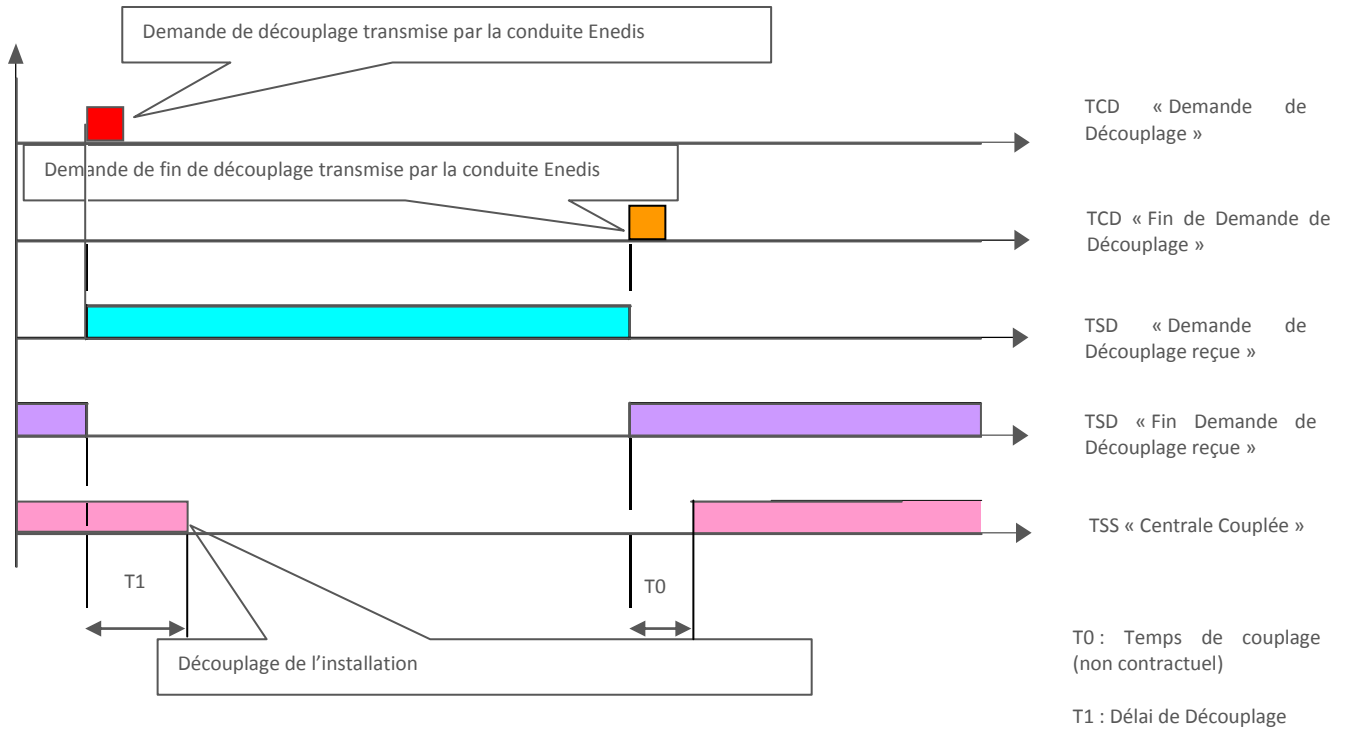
Demande de découplage transmise par la conduite Enedis

TCD « Demande de Découplage »

Demande de fin de découplage transmise par la conduite Enedis

TCD « Fin de Demande de Découplage »

TSD « Demande de Découplage reçue »

TSD « Fin Demande de Découplage reçue »

TSS « Centrale Couplée »

T1

T0

Découplage de l'installation

T0 : Temps de couplage (non contractuel)

T1 : Délai de Découplage